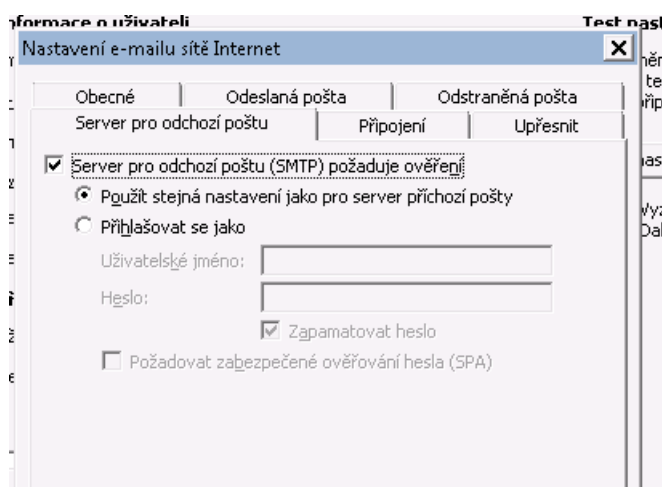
formace o uživateli

Test nast

Nastavení e-mailu sítě Internet

Obecné | Odeslaná pošta | Odstraněná pošta

Server pro odchozí poštu | Připojení | Upřesnit

Server pro odchozí poštu (SMTP) požaduje ověření

Použít stejná nastavení jako pro server příchozí pošty

Přihlašovat se jako

Uživatelské jméno:

Heslo:

Zapamatovat heslo

Požadovat zabezpečené ověřování hesla (SPA)

něn
te
řip

as

Vyz
Dal